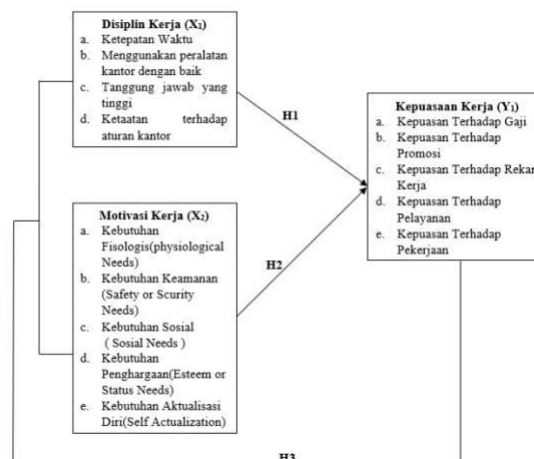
Disiplin Kerja ($X_1$)
a. Ketepatan Waktu
b. Menggunakan peralatan kantor dengan baik
c. Tanggung jawab yang tinggi
d. Ketaatan terhadap aturan kantor

H1

Kepuasaan Kerja ($Y_1$)
a. Kepuasan Terhadap Gaji
b. Kepuasan Terhadap Promosi
c. Kepuasan Terhadap Rekan Kerja
d. Kepuasan Terhadap Pelayanan
e. Kepuasan Terhadap Pekerjaan

Motivasi Kerja ($X_2$)
a. Kebutuhan Fisologis(physiological Needs)
b. Kebutuhan Keamanan (Safety or Scurity Needs)
c. Kebutuhan Sosial ( Sosial Needs )
d. Kebutuhan Penghargaan(Esteem or Status Needs)
e. Kebutuhan Aktualisasi Diri(Self Actualization)

H2

H3